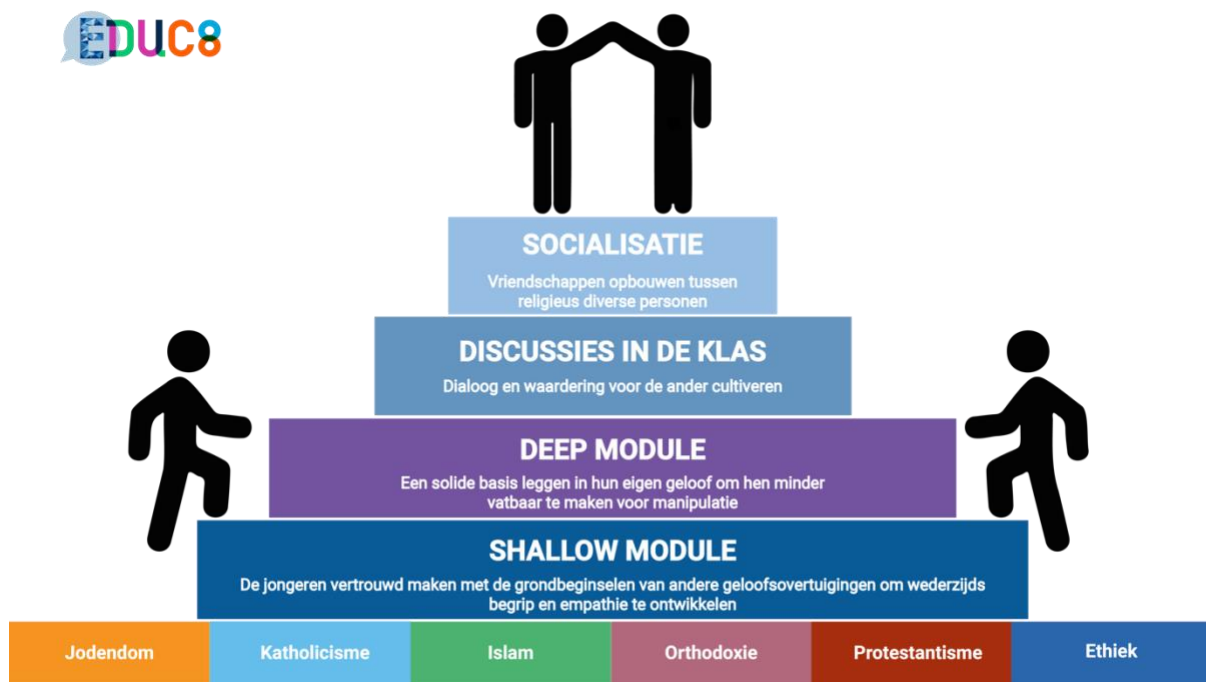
EDUC8

SOCIALISATIE
Vriendschappen opbouwen tussen religieus diverse personen

DISCUSSIES IN DE KLAS
Dialoog en waardering voor de ander cultiveren

DEEP MODULE
Een solide basis leggen in hun eigen geloof om hen minder vatbaar te maken voor manipulatie

SHALLOW MODULE
De jongeren vertrouwd maken met de grondbeginselen van andere geloofsovertuigingen om wederzijds begrip en empathie te ontwikkelen

| Jodendom | Katholicisme | Islam | Orthodoxie | Protestantisme | Ethiek |
|---|---|---|---|---|---|